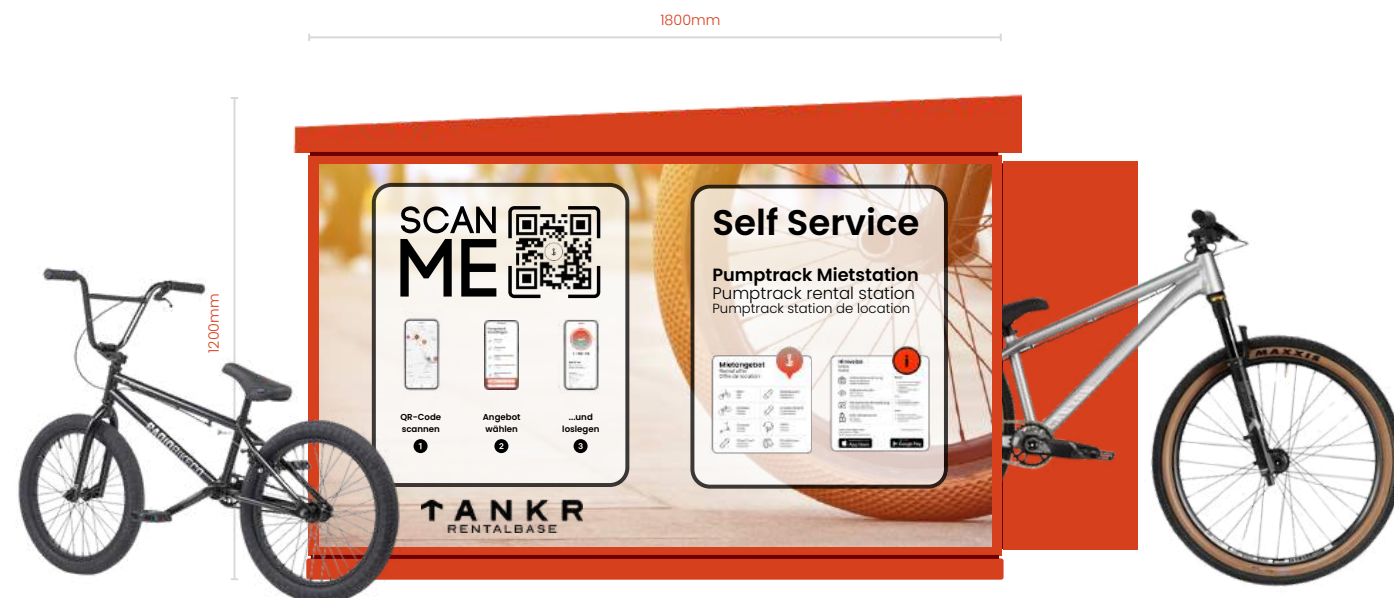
1800mm

1200mm

SCAN ME

QR-Code scannen
1

Angebot wählen
2

...und loslegen
3

Self Service

Pumptrack Mietstation
Pumptrack rental station
Pumptrack station de location

Mietangebot

Hinweise

TANKR
RENTALBASE

MAXXIS